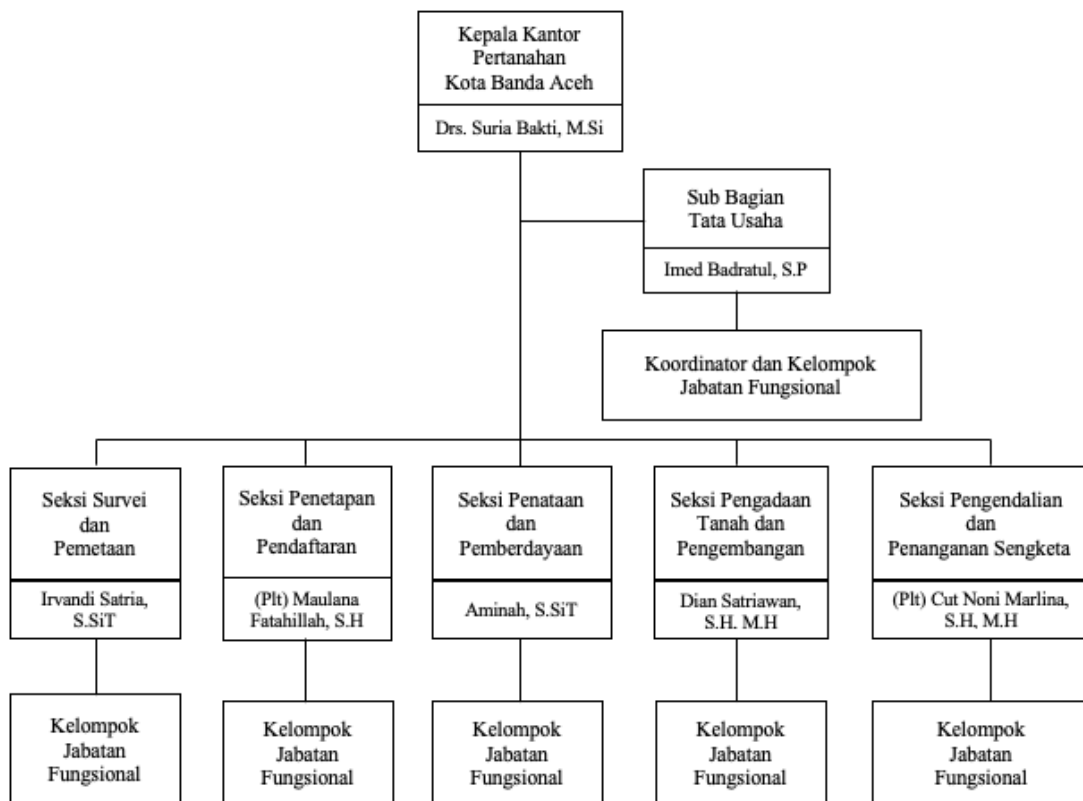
Kepala Kantor Pertanahan Kota Banda Aceh

Drs. Suria Bakti, M.Si

Sub Bagian Tata Usaha

Imed Badratul, S.P

Koordinator dan Kelompok Jabatan Fungsional

Seksi Survei dan Pemetaan

Irvandi Satria, S.SiT

Kelompok Jabatan Fungsional

Seksi Penetapan dan Pendaftaran

(Plt) Maulana Fatahillah, S.H

Kelompok Jabatan Fungsional

Seksi Penataan dan Pemberdayaan

Aminah, S.SiT

Kelompok Jabatan Fungsional

Seksi Pengadaan Tanah dan Pengembangan

Dian Satriawan, S.H. M.H

Kelompok Jabatan Fungsional

Seksi Pengendalian dan Penanganan Sengketa

(Plt) Cut Noni Marlina, S.H, M.H

Kelompok Jabatan Fungsional